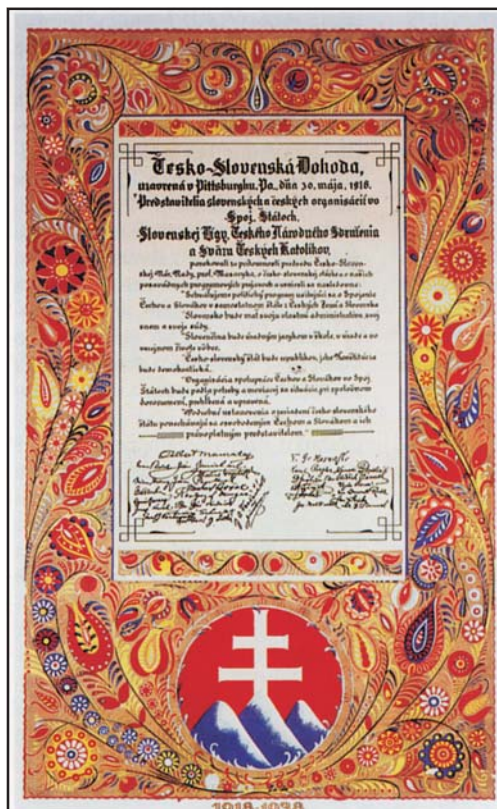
Česko-Slovenská Dohoda,

uzavretá v Pittsburghu, Pa., dňa 30. mája, 1918.

Predstaviteľmi slovenských a českých organizácií vo Spoj. Štátoch,

Slovenskej Ligy, Českého Národného Združenia a Svazu Českých Katolíkov,

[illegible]

"Schvaľujeme politický program usilujúci sa o spojenie Čechov a Slovákov v samostatnom štáte z Českých Zemí a Slovenska."

"Slovensko bude mať svoju vlastnú administratívu, svoj snem a svoje súdy."

"Slovenčina bude úradným jazykom v škole, v úrade a vo verejnom živote vôbec."

"Česko-slovenský štát bude republikou, jeho Konštitúcia bude demokratická."

"Organizácia spolupráce Čechov a Slovákov vo Spoj. Štátoch bude podľa potreby a meniacej sa situácie spoločným dorozumením, prehĺbená a upravená."

"Podrobné ustanovenia o zriadení česko-slovenského štátu ponechávajú sa oslobodeným Čechom a Slovákom a ich právoplatným predstaviteľom."

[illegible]

T. G. Masaryk

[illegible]

1918-1938